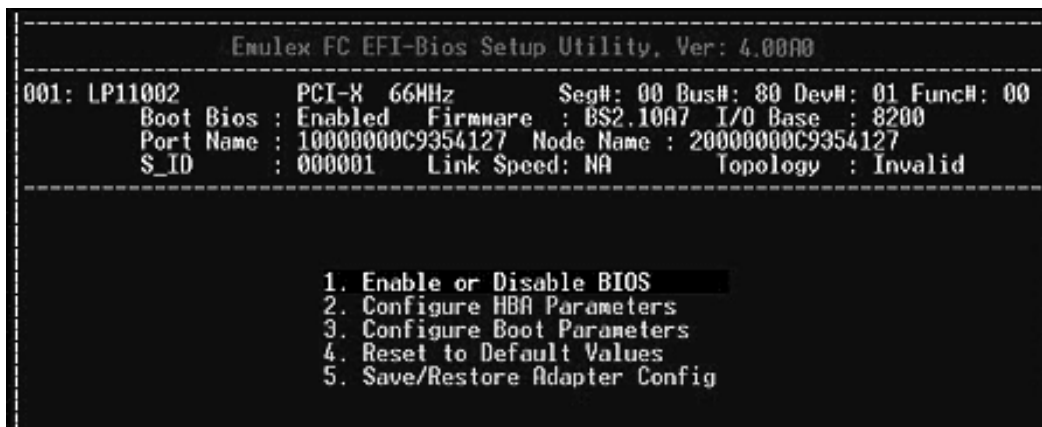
Emulex FC EFI-Bios Setup Utility, Ver: 4.00A0

001: LP11002 PCI-X 66MHz Seg#: 00 Bus#: 80 Dev#: 01 Func#: 00
Boot Bios : Enabled Firmware : BS2.10A7 I/O Base : 8200
Port Name : 10000000C9354127 Node Name : 20000000C9354127
S_ID : 000001 Link Speed: NA Topology : Invalid

1. Enable or Disable BIOS
2. Configure HBA Parameters
3. Configure Boot Parameters
4. Reset to Default Values
5. Save/Restore Adapter Config